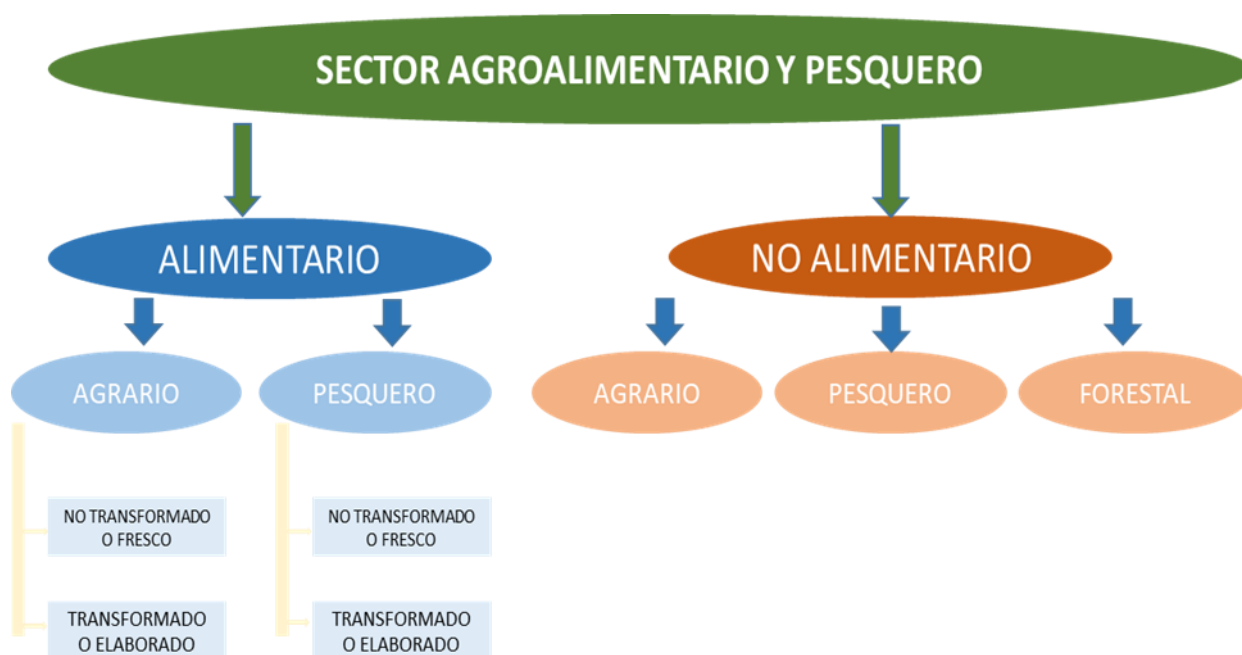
SECTOR AGROALIMENTARIO Y PESQUERO

ALIMENTARIO

NO ALIMENTARIO

AGRARIO

PESQUERO

AGRARIO

PESQUERO

FORESTAL

NO TRANSFORMADO O FRESCO

TRANSFORMADO O ELABORADO

NO TRANSFORMADO O FRESCO

TRANSFORMADO O ELABORADO